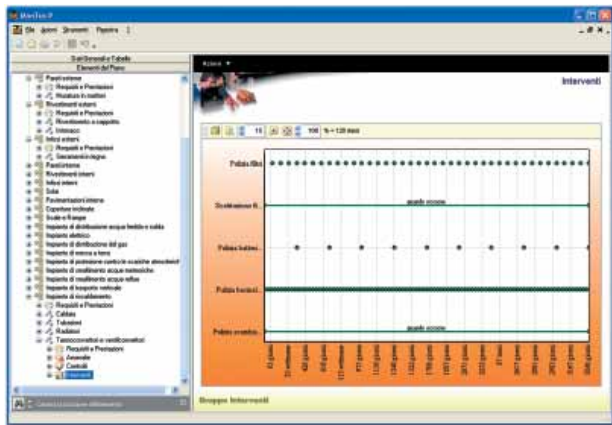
ManTus-P

File Azioni Strumenti Finestra ?

Sub Sistemi e Tabelle
Elementi del Piano

Pareti esterne
Requisiti e Prestazioni
Murature in mattoni
Rivestimenti esterni
Requisiti e Prestazioni
Rivestimento a cappotto
Intonaco
Infissi esterni
Requisiti e Prestazioni
Serramento in legno
Pareti interne
Rivestimenti interni
Infissi interni
Solai
Pavimentazioni interne
Coperture inclinate
Scale e Rampe
Impianto di distribuzione acqua fredda e calda
Impianto elettrico
Impianto di distribuzione del gas
Impianto di messa a terra
Impianto di protezione contro le scariche atmosferiche
Impianto di smaltimento acque meteoriche
Impianto di smaltimento acque reflue
Impianto di trasporto verticale
Impianto di riscaldamento
Requisiti e Prestazioni
Caldaia
Tubazioni
Radiatori
Termoconvettori e ventilconvettori
Requisiti e Prestazioni
Anomalie
Controlli
Interventi

Azioni

Interventi

15
100 % = 128 mesi

Pulizia filtri
Sostituzione fil...
quando occorre
Pulizia batteri...
Pulizia bacinel...
Pulizia ovattin...
quando occorre

Gruppo Interventi